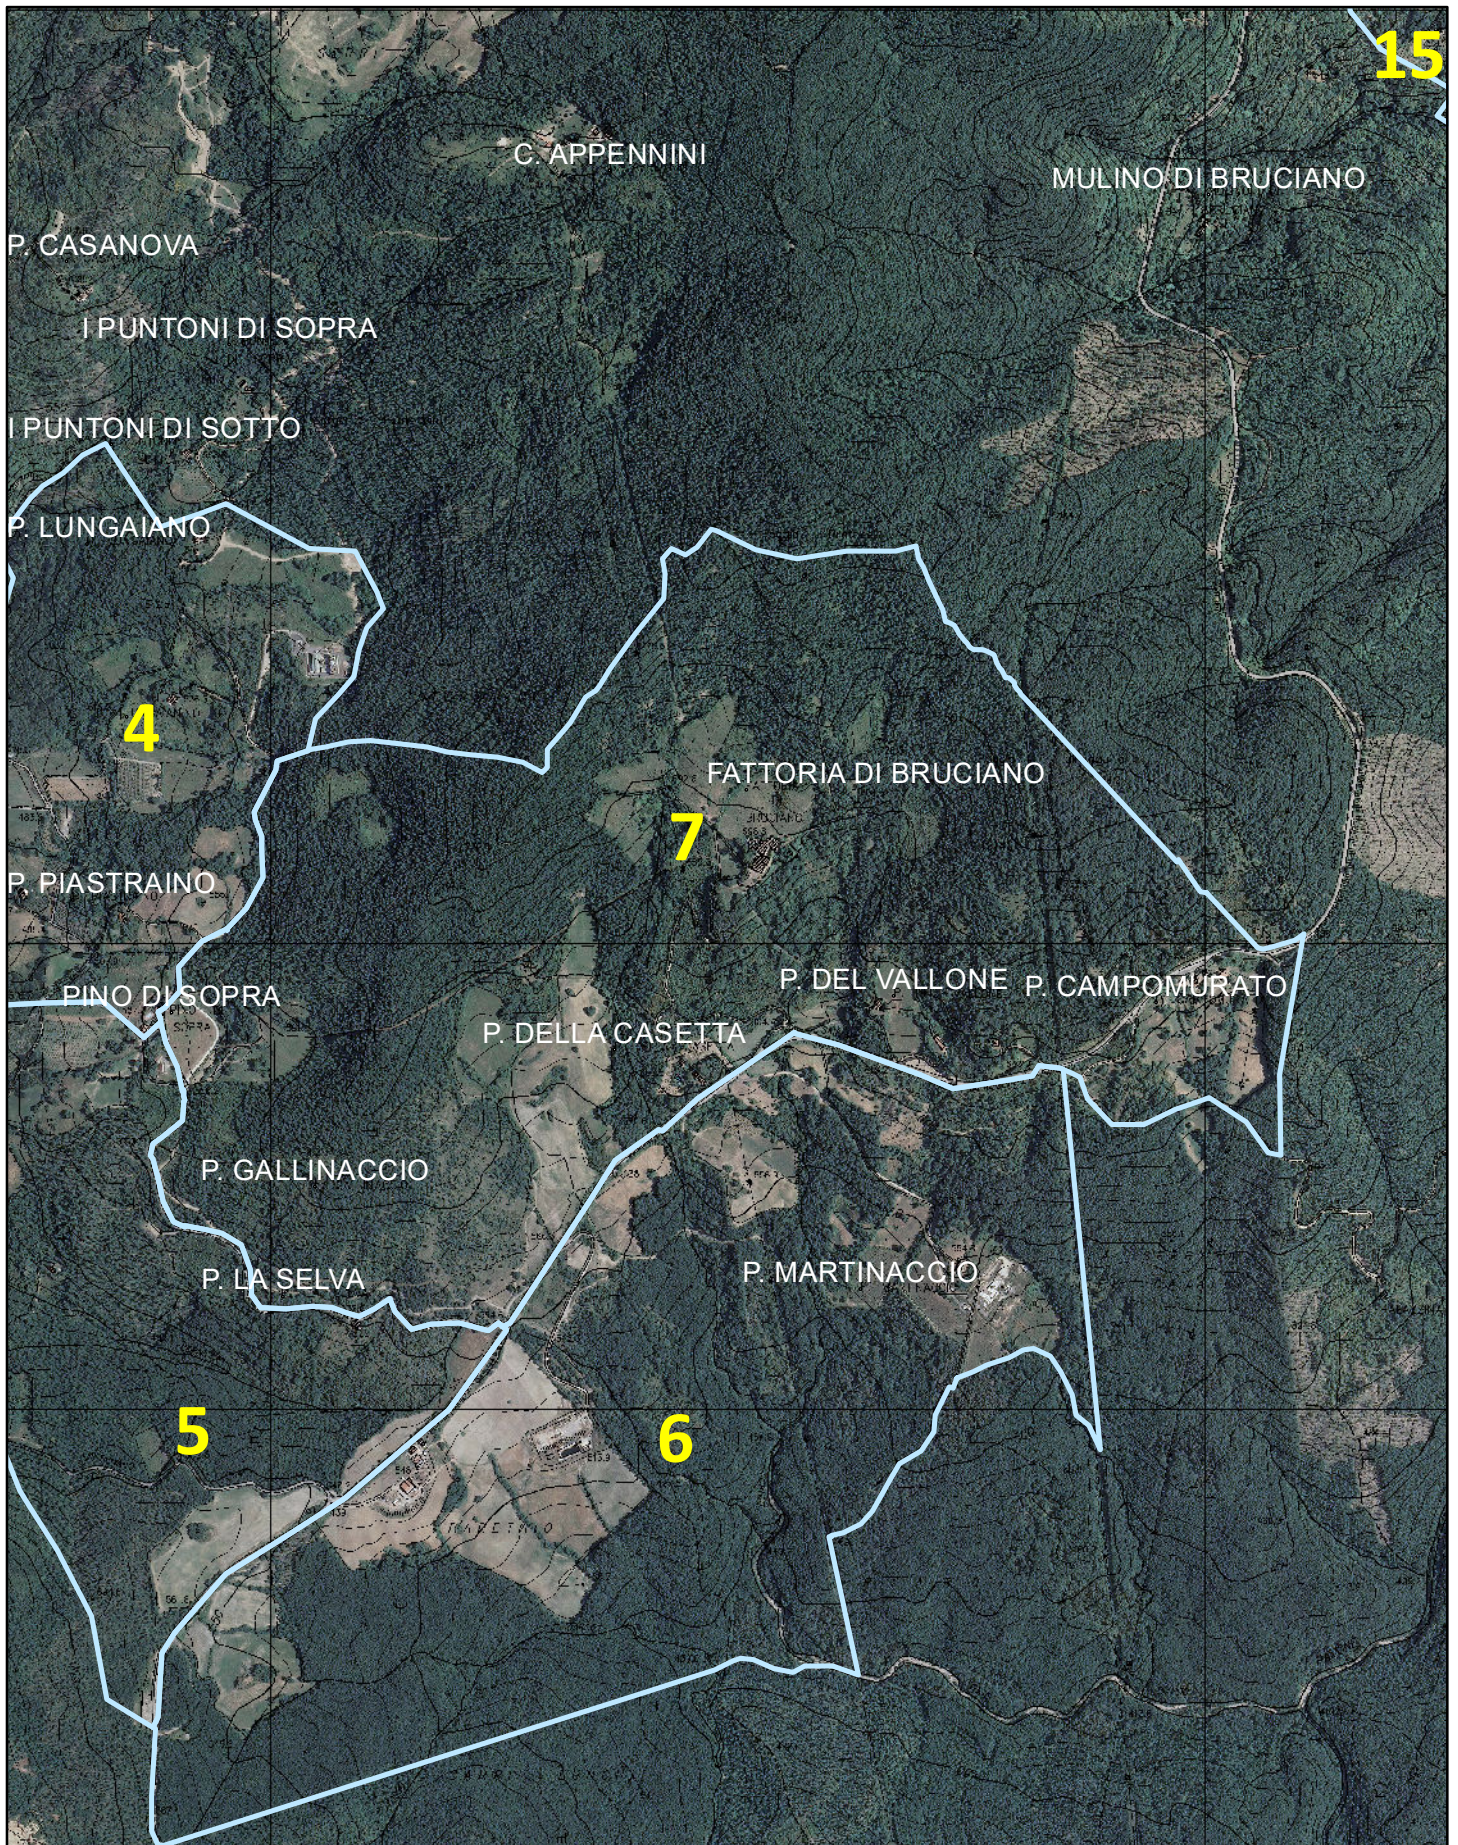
15

C. APPENNINI

MULINO DI BRUCIANO

P. CASANOVA

I PUNTONI DI SOPRA

I PUNTONI DI SOTTO

P. LUNGAIANO

4

FATTORIA DI BRUCIANO

7

P. PIASTRAINO

PINO DI SOPRA

P. DEL VALLONE

P. CAMPOMURATO

P. DELLA CASETTA

P. GALLINACCIO

P. MARTINACCIO

P. LA SELVA

5

6